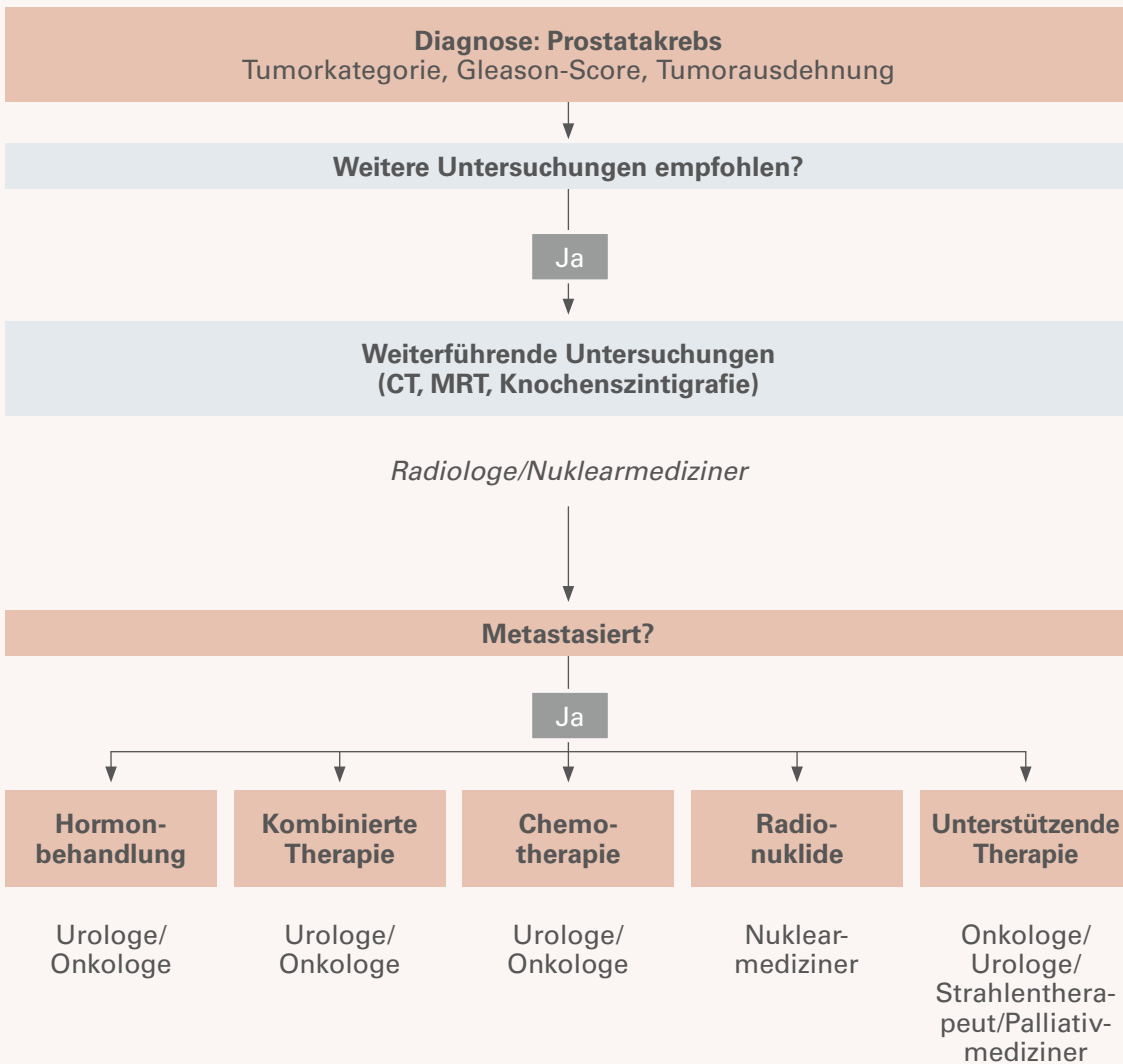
**Diagnose: Prostatakrebs**
Tumorkategorie, Gleason-Score, Tumorausdehnung

**Weitere Untersuchungen empfohlen?**

Ja

**Weiterführende Untersuchungen (CT, MRT, Knochenszintigrafie)**

*Radiologe/Nuklearmediziner*

**Metastasiert?**

Ja

**Hormonbehandlung**

Urologe/ Onkologe

**Kombinierte Therapie**

Urologe/ Onkologe

**Chemotherapie**

Urologe/ Onkologe

**Radionuklide**

Nuklearmediziner

**Unterstützende Therapie**

Onkologe/ Urologe/ Strahlentherapeut/Palliativmediziner